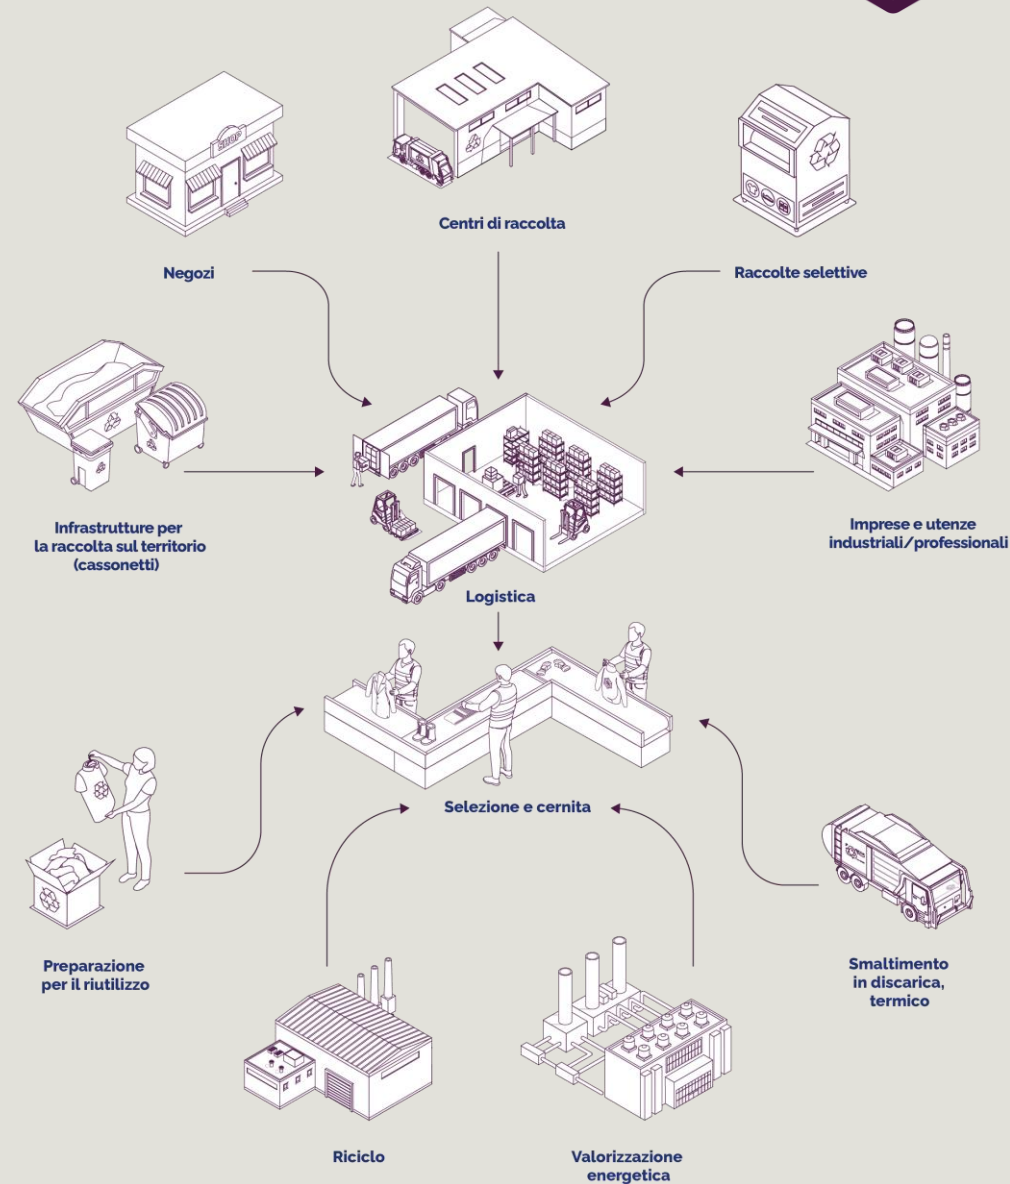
SHOP

Centri di raccolta

Negozi

Raccolte selettive

Infrastrutture per la raccolta sul territorio (cassonetti)

Imprese e utenze industriali/professionali

Logistica

Selezione e cernita

Preparazione per il riutilizzo

Smaltimento in discarica, termico

Riciclo

Valorizzazione energetica